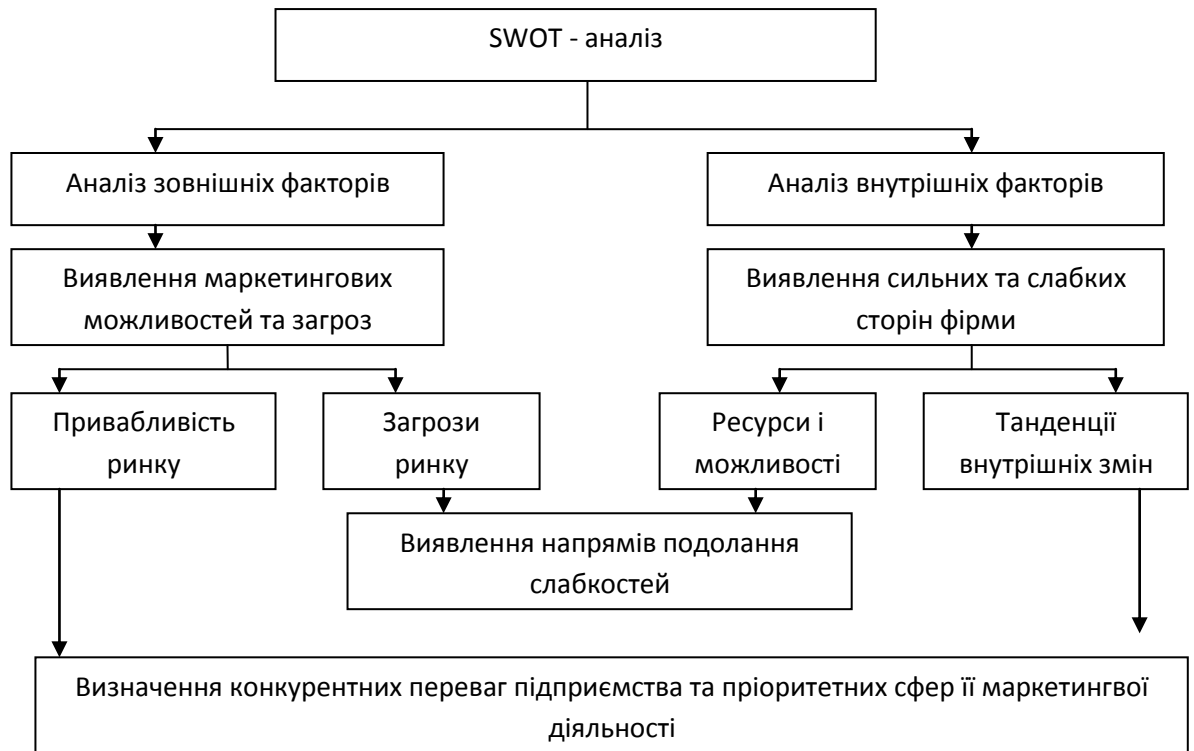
SWOT - аналіз

Аналіз зовнішніх факторів

Аналіз внутрішніх факторів

Виявлення маркетингових можливостей та загроз

Виявлення сильних та слабких сторін фірми

Привабливість ринку

Загрози ринку

Ресурси і можливості

Танденції внутрішніх змін

Виявлення напрямів подолання слабкостей

Визначення конкурентних переваг підприємства та пріоритетних сфер її маркетингвої діяльності